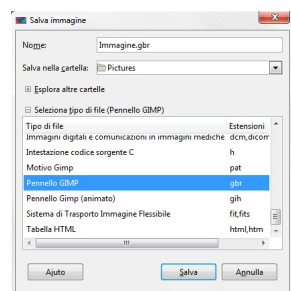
Salva immagine

Nome: Immagine.gbr

Salva nella cartella: Pictures

Esplora altre cartelle

Seleziona tipo di file (Pennello GIMP)

| Tipo di file | Estensioni |
|---|---|
| Immagini digitali e comunicazioni in immagini mediche | dcm,dicom |
| Intestazione codice sorgente C | h |
| Motivo Gimp | pat |
| Pennello GIMP | gbr |
| Pennello Gimp (animato) | gih |
| Sistema di Trasporto Immagine Flessibile | fit,fits |
| Tabella HTML | html,htm |

Aiuto

Salva

Annulla